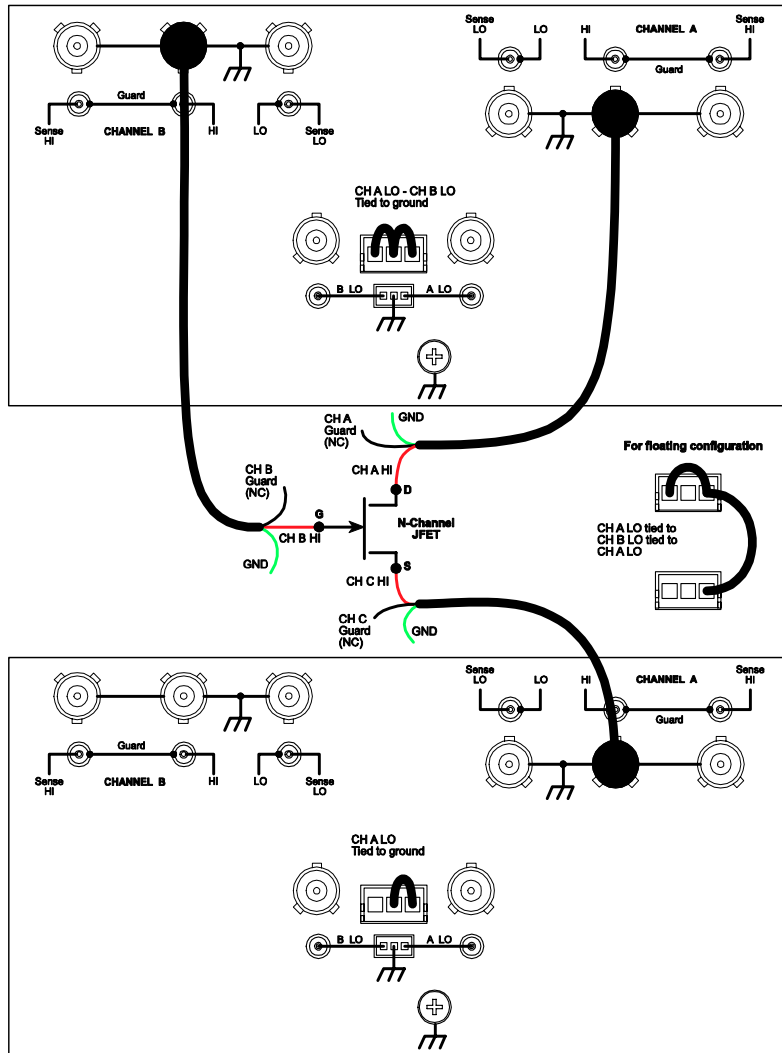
Sense LO
LO
HI
CHANNEL A
Sense HI
Guard
Guard
Sense HI
CHANNEL B
HI
LO
Sense LO

CH A LO - CH B LO
Tied to ground
B LO
A LO

CH A Guard (NC)
GND
CH A HI
D
For floating configuration
CH B Guard (NC)
G
N-Channel JFET
CH B HI
GND
CH A LO tied to CH B LO tied to CH A LO
S
CH C HI
CH C Guard (NC)
GND

Sense LO
LO
HI
CHANNEL A
Sense HI
Guard
Guard
Sense HI
CHANNEL B
HI
LO
Sense LO

CH A LO
Tied to ground
B LO
A LO